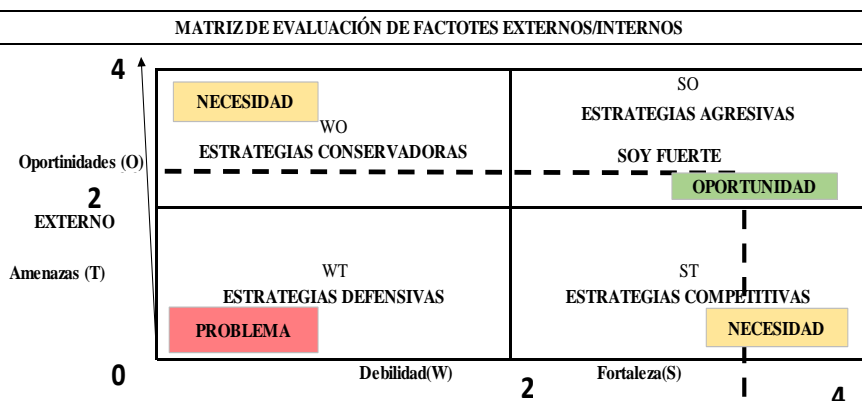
MATRIZ DE EVALUACIÓN DE FACTOTES EXTERNOS/INTERNOS

4

NECESIDAD

WO

ESTRATEGIAS CONSERVADORAS

SO

ESTRATEGIAS AGRESIVAS

SOY FUERTE

OPORTUNIDAD

Oportinidades (O)

2

EXTERNO

Amenazas (T)

WT

ESTRATEGIAS DEFENSIVAS

PROBLEMA

ST

ESTRATEGIAS COMPETITIVAS

NECESIDAD

0

Debilidad(W)

2

Fortaleza(S)

4